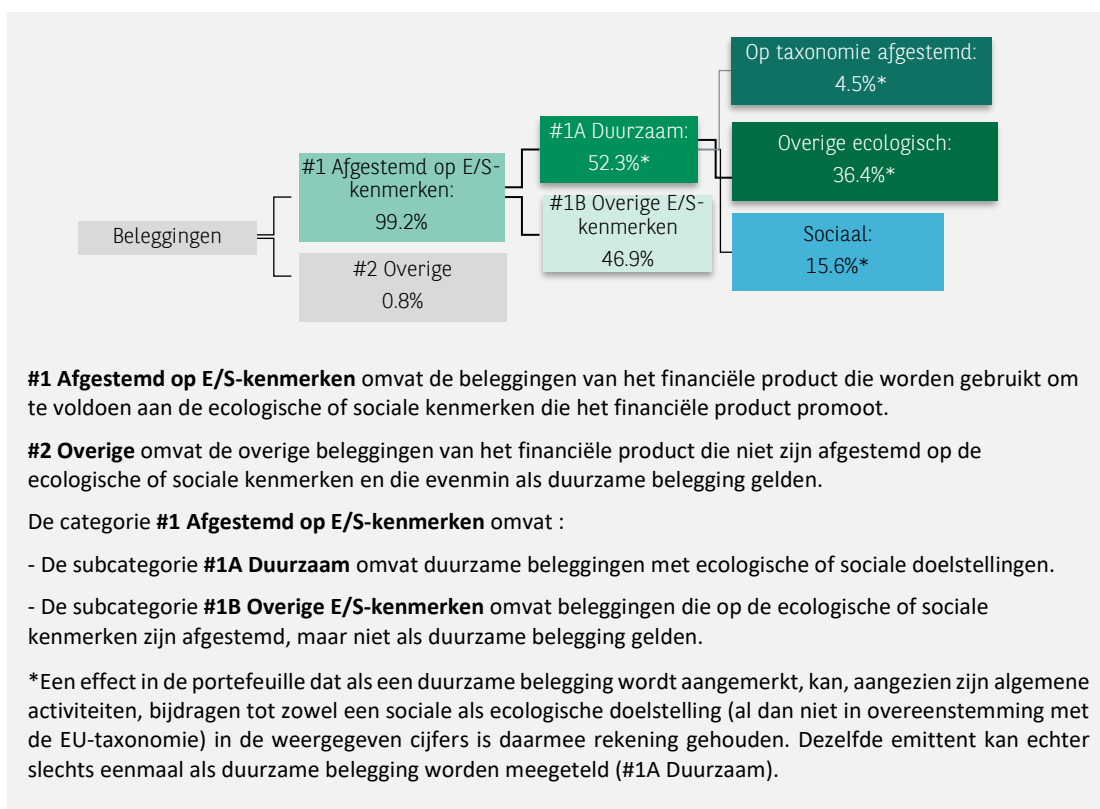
Beleggingen

#1 Afgestemd op E/S-kenmerken:
99.2%

#2 Overige
0.8%

#1A Duurzaam:
52.3%*

#1B Overige E/S-kenmerken
46.9%

Op taxonomie afgestemd:
4.5%*

Overige ecologisch:
36.4%*

Sociaal:
15.6%*

**#1 Afgestemd op E/S-kenmerken** omvat de beleggingen van het financiële product die worden gebruikt om te voldoen aan de ecologische of sociale kenmerken die het financiële product promoot.

**#2 Overige** omvat de overige beleggingen van het financiële product die niet zijn afgestemd op de ecologische of sociale kenmerken en die evenmin als duurzame belegging gelden.

De categorie **#1 Afgestemd op E/S-kenmerken** omvat :

- De subcategorie **#1A Duurzaam** omvat duurzame beleggingen met ecologische of sociale doelstellingen.

- De subcategorie **#1B Overige E/S-kenmerken** omvat beleggingen die op de ecologische of sociale kenmerken zijn afgestemd, maar niet als duurzame belegging gelden.

*Een effect in de portefeuille dat als een duurzame belegging wordt aangemerkt, kan, aangezien zijn algemene activiteiten, bijdragen tot zowel een sociale als ecologische doelstelling (al dan niet in overeenstemming met de EU-taxonomie) in de weergegeven cijfers is daarmee rekening gehouden. Dezelfde emittent kan echter slechts eenmaal als duurzame belegging worden meegeteld (#1A Duurzaam).